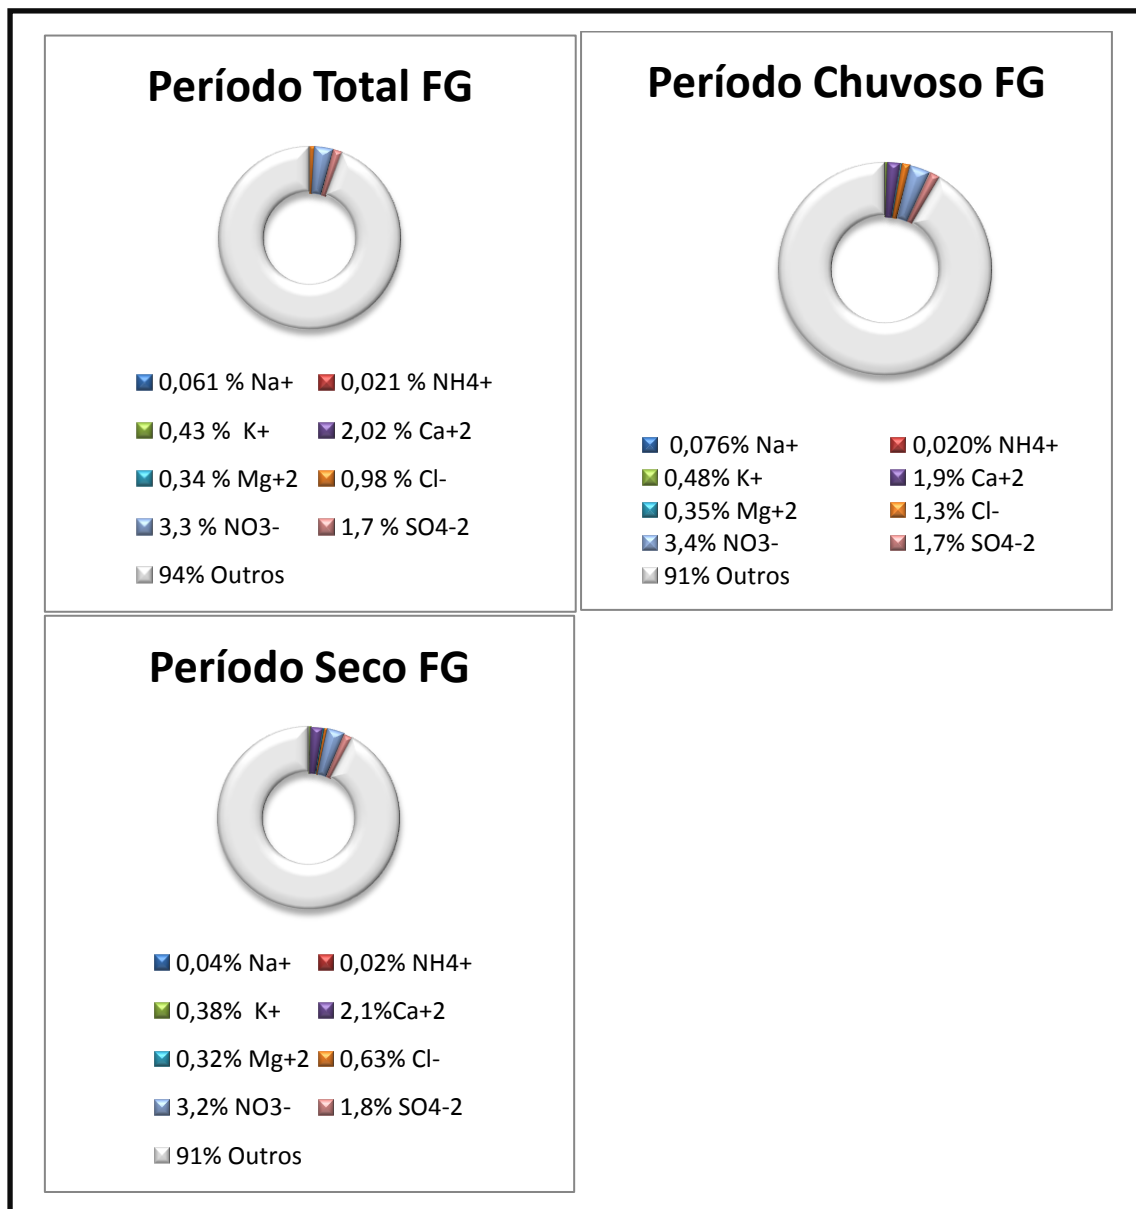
Período Total FG

0,061 % Na+
0,021 % NH4+
0,43 % K+
2,02 % Ca+2
0,34 % Mg+2
0,98 % Cl-
3,3 % NO3-
1,7 % SO4-2
94% Outros

Período Chuvoso FG

0,076% Na+
0,020% NH4+
0,48% K+
1,9% Ca+2
0,35% Mg+2
1,3% Cl-
3,4% NO3-
1,7% SO4-2
91% Outros

Período Seco FG

0,04% Na+
0,02% NH4+
0,38% K+
2,1%Ca+2
0,32% Mg+2
0,63% Cl-
3,2% NO3-
1,8% SO4-2
91% Outros